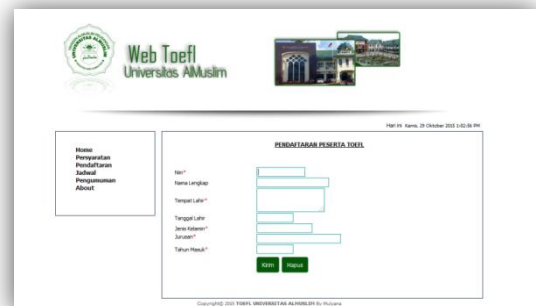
Web Toefl
Universitas AlMuslim

Hari ini Kamis, 29 Oktober 2015 1:02:56 PM

Home
Persyaratan
Pendaftaran
Jadwal
Pengumuman
About

PENDAFTARAN PESERTA TOEFL

Nim*
Nama Lengkap
Tempat Lahir*
Tanggal Lahir
Jenis Kelamin*
Jurusan*
Tahun Masuk*

Kirim Hapus

Copyright© 2015 TOEFL UNIVERSITAS ALMUSLIM By Mulyana